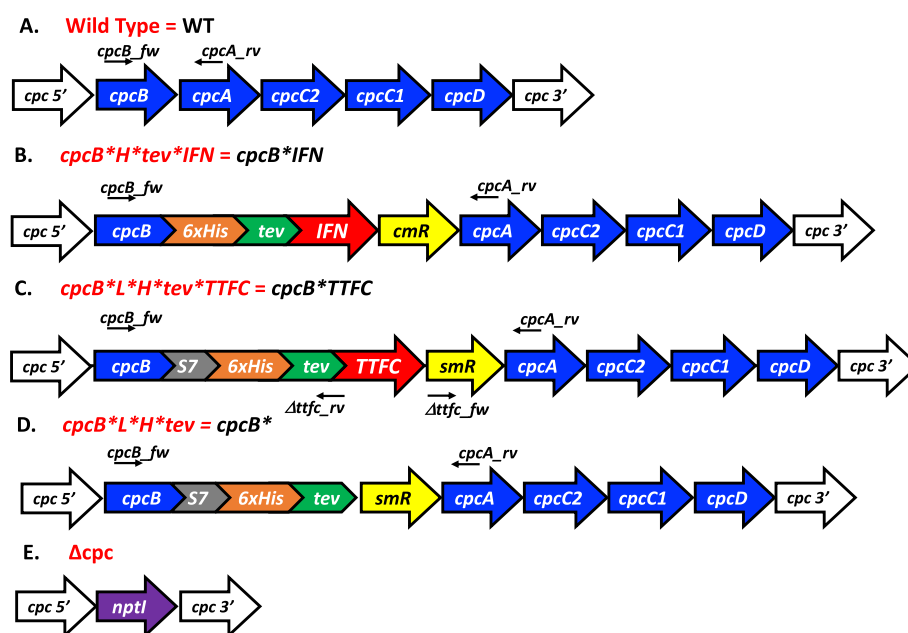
A. Wild Type = WT

cpcB_fw
cpcA_rv

cpc 5' cpcB cpcA cpcC2 cpcC1 cpcD cpc 3'

B. cpcB*H*tev*IFN = cpcB*IFN

cpcB_fw
cpcA_rv

cpc 5' cpcB 6xHis tev IFN cmR cpcA cpcC2 cpcC1 cpcD cpc 3'

C. cpcB*L*H*tev*TTFC = cpcB*TTFC

cpcB_fw
cpcA_rv

cpc 5' cpcB S7 6xHis tev TTFC smR cpcA cpcC2 cpcC1 cpcD cpc 3'

Δttfc_rv
Δttfc_fw

D. cpcB*L*H*tev = cpcB*

cpcB_fw
cpcA_rv

cpc 5' cpcB S7 6xHis tev smR cpcA cpcC2 cpcC1 cpcD cpc 3'

E. Δcpc

cpc 5' nptI cpc 3'